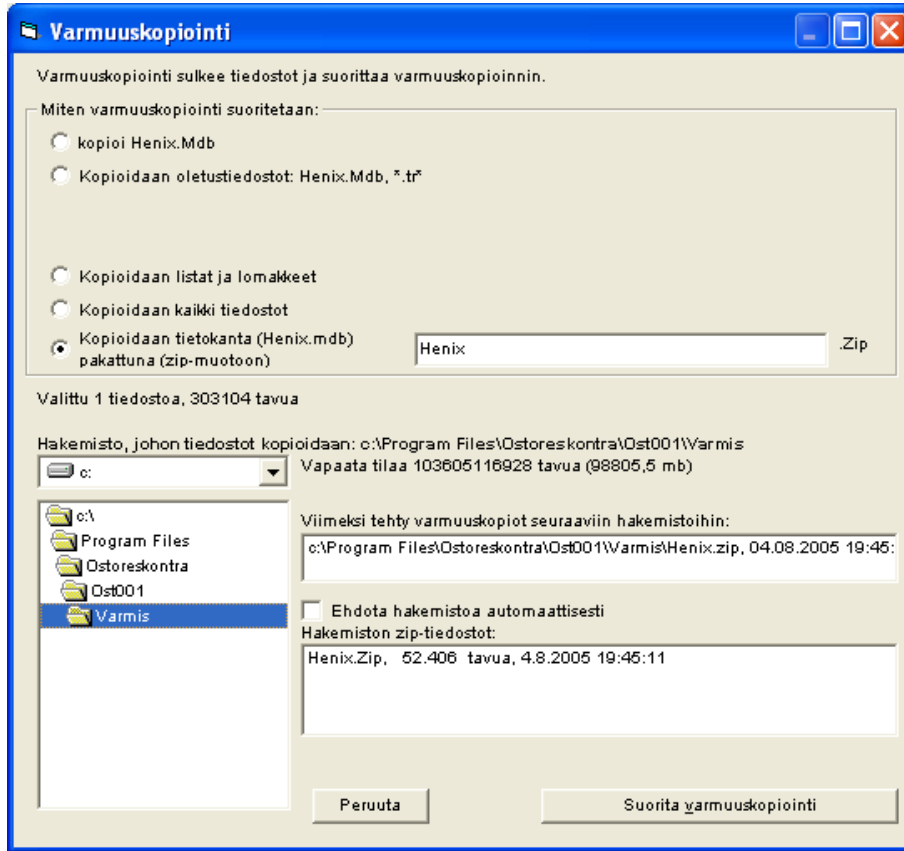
Varmuuskopiointi

Varmuuskopiointi sulkee tiedostot ja suorittaa varmuuskopioinnin.

Miten varmuuskopiointi suoritetaan:

kopioi Henix.Mdb

Kopioidaan oletustiedostot: Henix.Mdb, *.tr*

Kopioidaan listat ja lomakkeet

Kopioidaan kaikki tiedostot

Kopioidaan tietokanta (Henix.mdb) pakattuna (zip-muotoon)

Henix

.Zip

Valittu 1 tiedostoa, 303104 tavua

Hakemisto, johon tiedostot kopioidaan: c:\Program Files\Ostoreskontra\Ost001\Varmis

c:

Vapaata tilaa 103605116928 tavua (98805,5 mb)

c:\
Program Files
Ostoreskontra
Ost001
Varmis

Viimeksi tehty varmuuskopiot seuraaviin hakemistoihin:

c:\Program Files\Ostoreskontra\Ost001\Varmis\Henix.zip, 04.08.2005 19:45:

Ehdota hakemistoa automaattisesti

Hakemiston zip-tiedostot:

Henix.Zip, 52.406 tavua, 4.8.2005 19:45:11

Peruuta

Suorita varmuuskopiointi